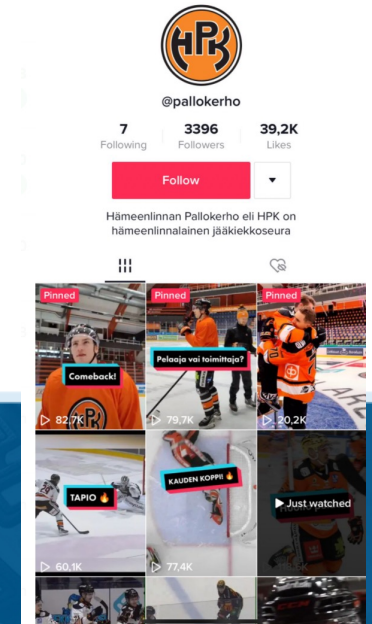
HPK

@pallokerho

7
Following

3396
Followers

39,2K
Likes

Follow

Hämeenlinnan Pallokerho eli HPK on hämeenlinnalainen jääkiekkoseura

Pinned
Comeback!
82,7K

Pinned
Pelaaja vai toimittaja?
79,7K

Pinned
20,2K

TAPIO 🔥
60,1K

KAUDEN KOPPI! 🔥
77,4K

Just watched